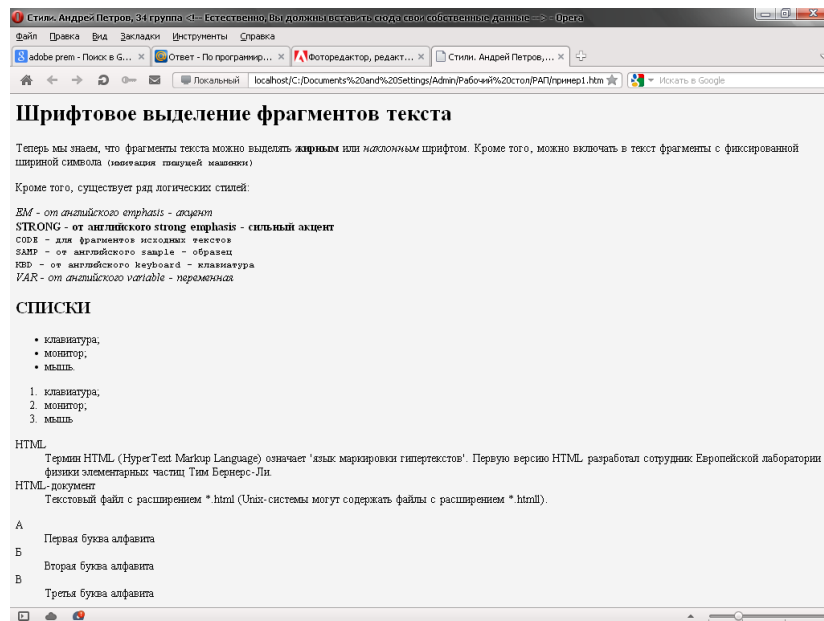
Стили. Андрей Петров, 34 группа <!-- Естественно, Вы должны вставить сюда свои собственные данные --> - Opera

Файл Правка Вид Закладки Инструменты Справка

adobe prem - Поиск в G... × Ответ - По программир... × Фоторедактор, редакт... × Стили. Андрей Петров,... ×

Локальный localhost/C:/Documents%20and%20Settings/Admin/Рабочий%20стол/PAП/пример1.htm Искать в Google

Шрифтовое выделение фрагментов текста

Теперь мы знаем, что фрагменты текста можно выделять **жирным** или *наклонным* шрифтом. Кроме того, можно включать в текст фрагменты с фиксированной шириной символа (имитация пишущей машинки)

Кроме того, существует ряд логических стилей:

*EM - от английского emphasis - акцент*
**STRONG - от английского strong emphasis - сильный акцент**
CODE - для фрагментов исходных текстов
SAMP - от английского sample - образец
KBD - от английского keyboard - клавиатура
*VAR - от английского variable - переменная*

СПИСКИ

• клавиатура;
• монитор;
• мышь.

1. клавиатура;
2. монитор;
3. мышь

HTML
Термин HTML (HyperText Markup Language) означает 'язык маркировки гипертекстов'. Первую версию HTML разработал сотрудник Европейской лаборатории физики элементарных частиц Тим Бернерс-Ли.
HTML-документ
Текстовый файл с расширением *.html (Unix-системы могут содержать файлы с расширением *.htmll).

А
Первая буква алфавита
Б
Вторая буква алфавита
В
Третья буква алфавита